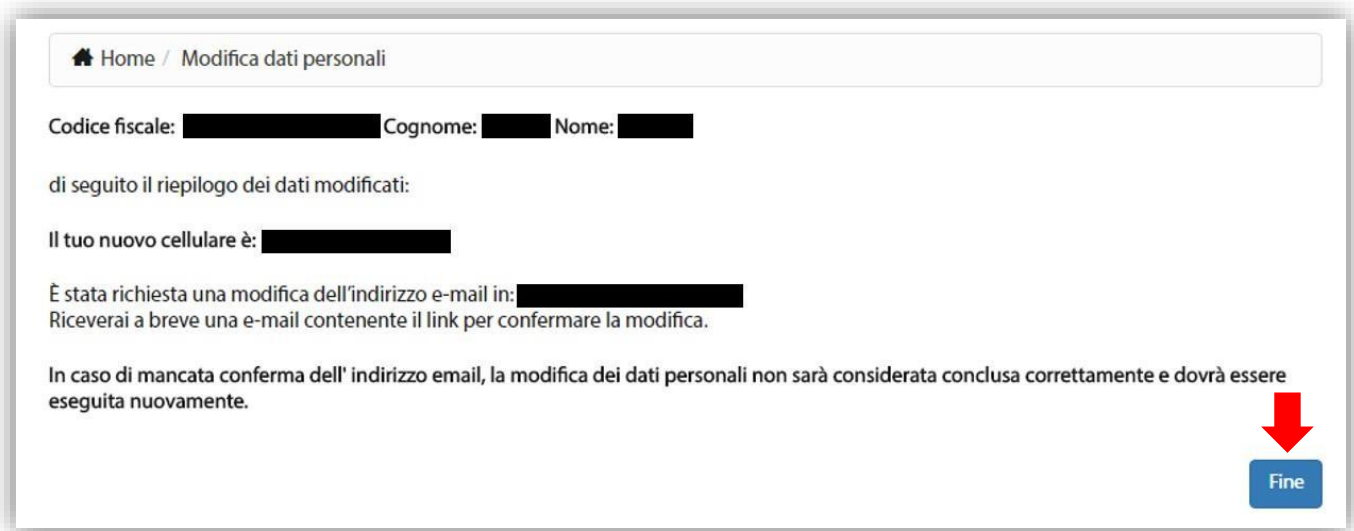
Home / Modifica dati personali

Codice fiscale: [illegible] Cognome: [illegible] Nome: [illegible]

di seguito il riepilogo dei dati modificati:

Il tuo nuovo cellulare è: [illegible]

È stata richiesta una modifica dell'indirizzo e-mail in: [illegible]
Riceverai a breve una e-mail contenente il link per confermare la modifica.

In caso di mancata conferma dell' indirizzo email, la modifica dei dati personali non sarà considerata conclusa correttamente e dovrà essere eseguita nuovamente.

Fine